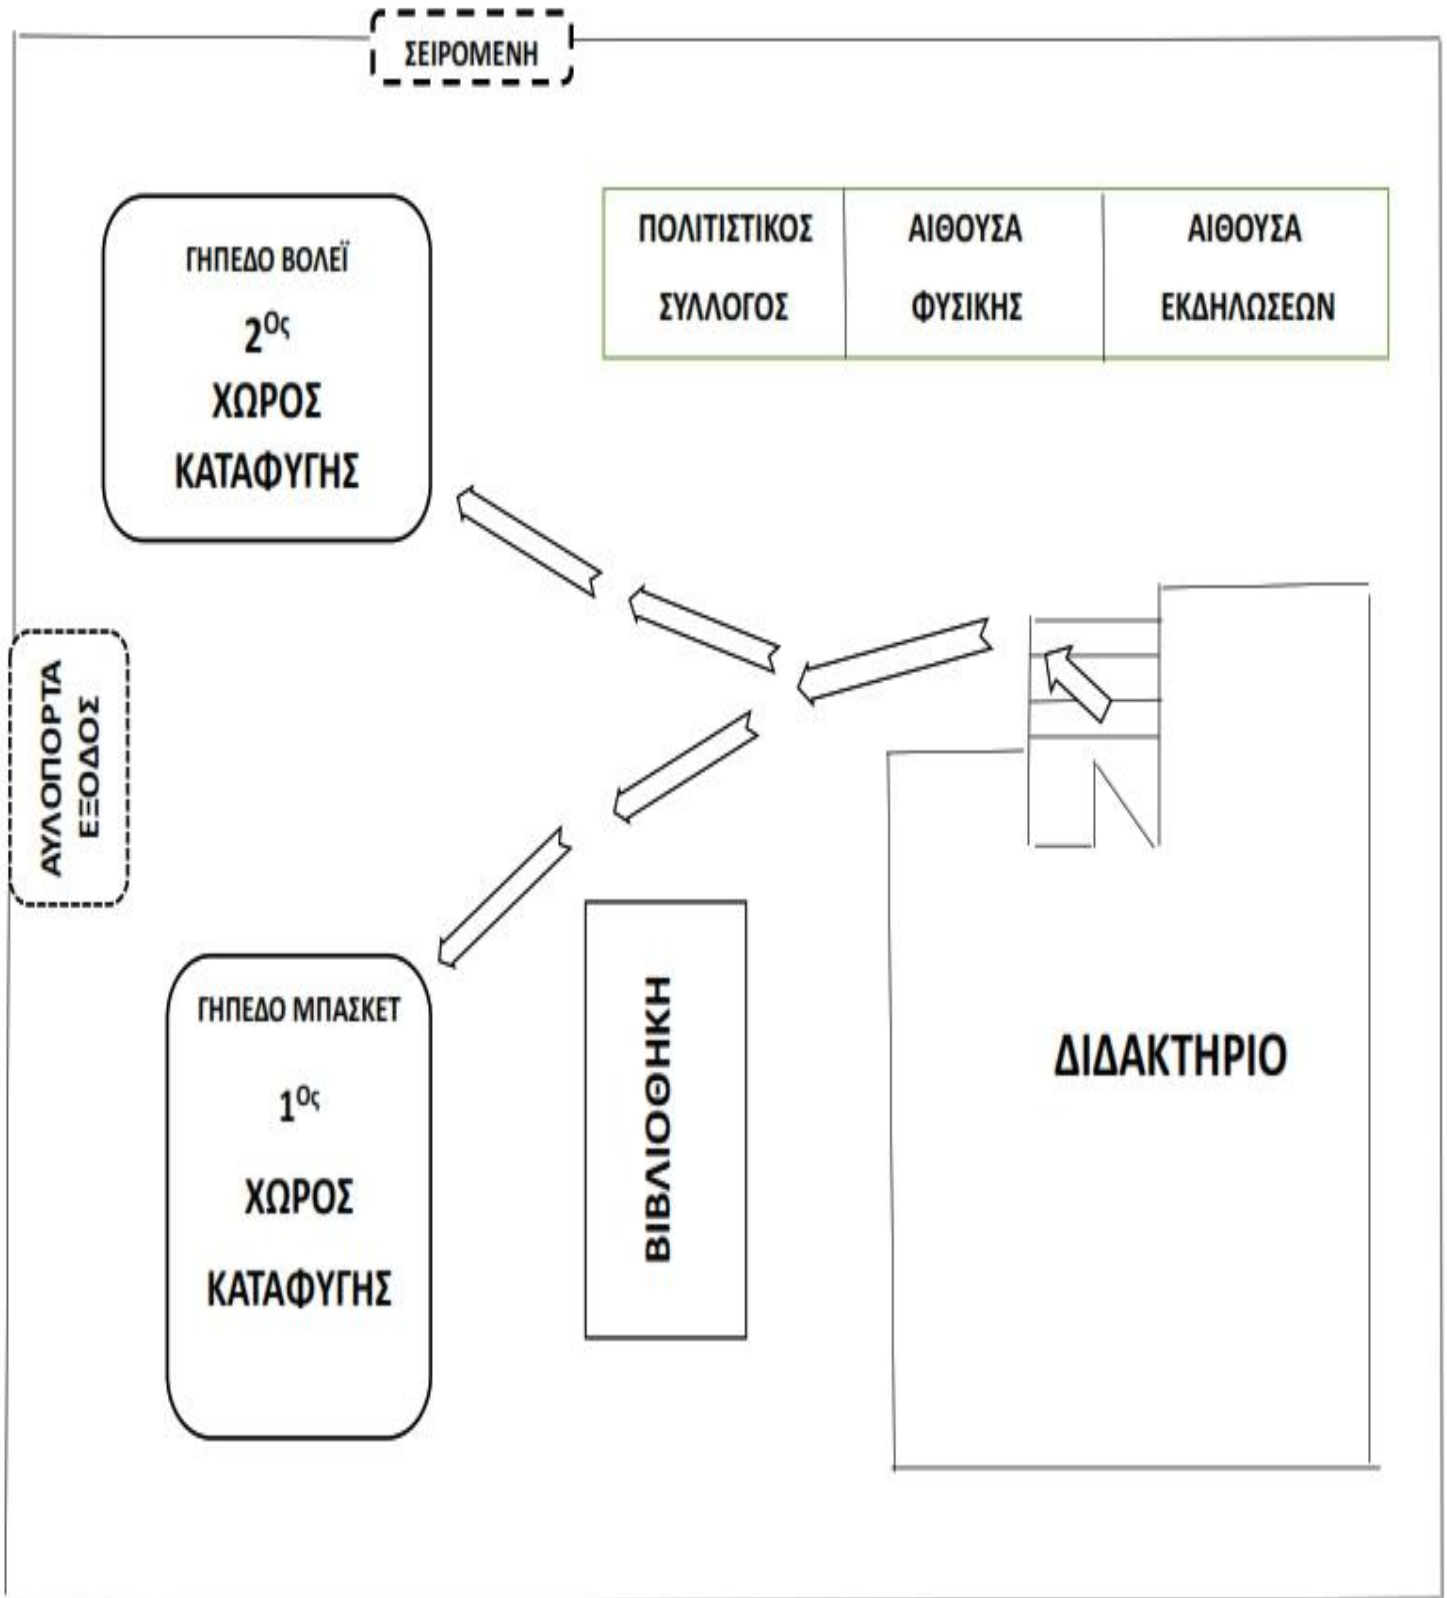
ΣΕΙΡΟΜΕΝΗ

ΓΗΠΕΔΟ ΒΟΛΕΪ
$2^{ος}$
ΧΩΡΟΣ
ΚΑΤΑΦΥΓΗΣ

| ΠΟΛΙΤΙΣΤΙΚΟΣ ΣΥΛΛΟΓΟΣ | ΑΙΘΟΥΣΑ ΦΥΣΙΚΗΣ | ΑΙΘΟΥΣΑ ΕΚΔΗΛΩΣΕΩΝ |
|---|---|---|

ΑΥΛΟΠΟΡΤΑ
ΕΞΟΔΟΣ

ΓΗΠΕΔΟ ΜΠΑΣΚΕΤ
$1^{ος}$
ΧΩΡΟΣ
ΚΑΤΑΦΥΓΗΣ

ΒΙΒΛΙΟΘΗΚΗ

ΔΙΔΑΚΤΗΡΙΟ